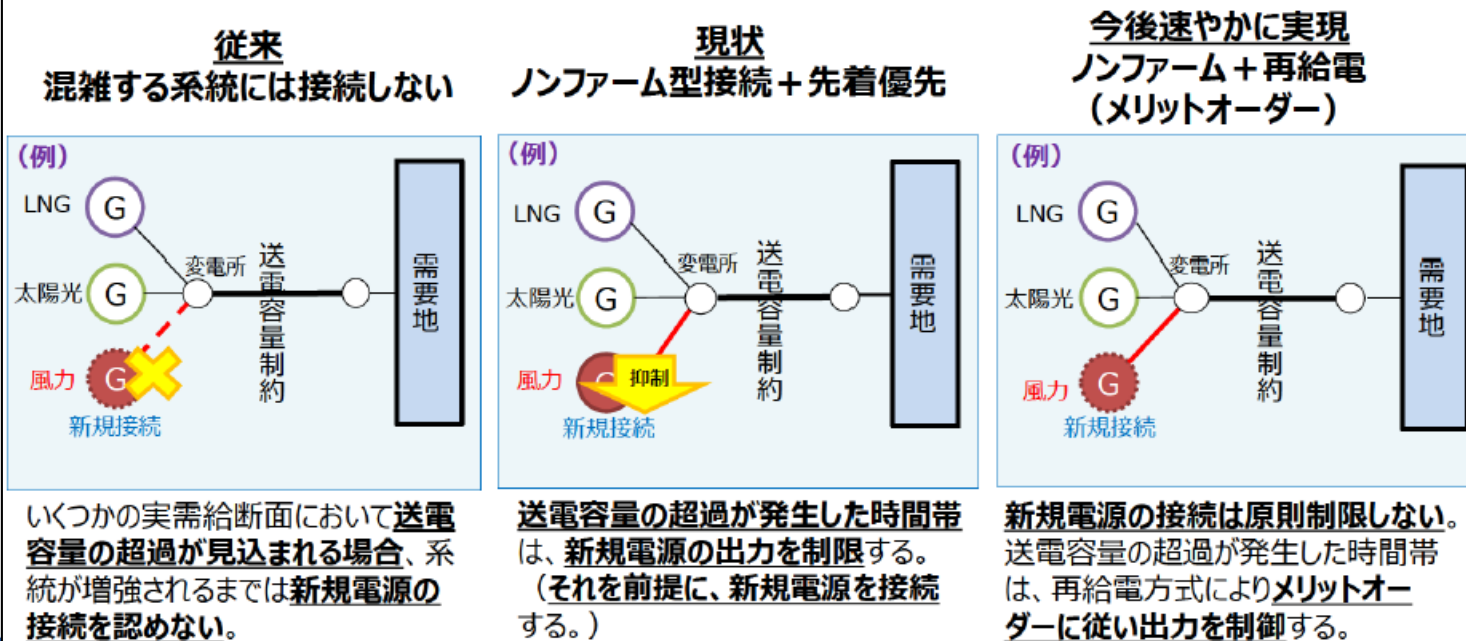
従来
混雑する系統には接続しない

（例）
LNG G
太陽光 G
風力 G
新規接続
変電所
送電容量制約
需要地

いくつかの実需給断面において送電容量の超過が見込まれる場合、系統が増強されるまでは新規電源の接続を認めない。

現状
ノンファーム型接続＋先着優先

（例）
LNG G
太陽光 G
風力 G
抑制
新規接続
変電所
送電容量制約
需要地

送電容量の超過が発生した時間帯は、新規電源の出力を制限する。
（それを前提に、新規電源を接続する。）

今後速やかに実現
ノンファーム＋再給電
（メリットオーダー）

（例）
LNG G
太陽光 G
風力 G
新規接続
変電所
送電容量制約
需要地

新規電源の接続は原則制限しない。送電容量の超過が発生した時間帯は、再給電方式によりメリットオーダーに従い出力を制御する。